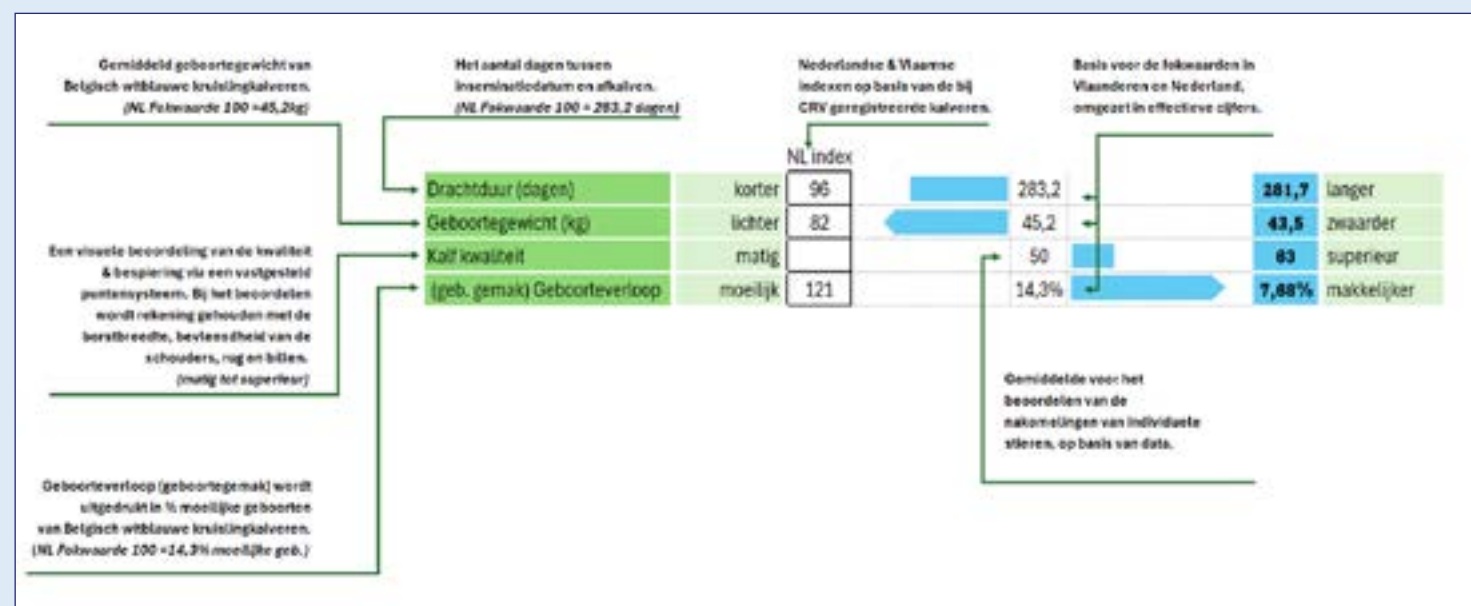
Gemiddeld geboortegewicht van Belgisch witblauwe kruisingkalveren. (NL Fokwaarde 100 =45,2kg)

Het aantal dagen tussen inseminatiedatum en afkalven. (NL Fokwaarde 100 = 283.2 dagen)

Nederlandse & Vlaamse indexen op basis van de bij CRV geregistreerde kalveren.

Basis voor de fokwaarden in Vlaanderen en Nederland, omgezet in effectieve cijfers.

NL index

| | | | | | |
|---|---|---|---|---|---|
| Drachtduur (dagen) | korter | 96 | 283,2 | 281,7 | langer |
| Geboortegewicht (kg) | lichter | 82 | 45,2 | 43,5 | zwaarder |
| Kalf kwaliteit | matig | | 50 | 63 | superieur |
| (geb. gemak) Geboorteverloop | moeilijk | 121 | 14,3% | 7,68% | makkelijker |

Een visuele beoordeling van de kwaliteit & bespiering via een vastgesteld puntensysteem. Bij het beoordelen wordt rekening gehouden met de borstbreedte, bevleesdheid van de schouders, rug en billen. (matig tot superieur)

Gemiddelde voor het beoordelen van de nakomelingen van individuele stieren, op basis van data.

Geboorteverloop (geboortegemak) wordt uitgedrukt in % moeilijke geboorten van Belgisch witblauwe kruisingkalveren. (NL Fokwaarde 100 =14,3% moeilijke geb.)